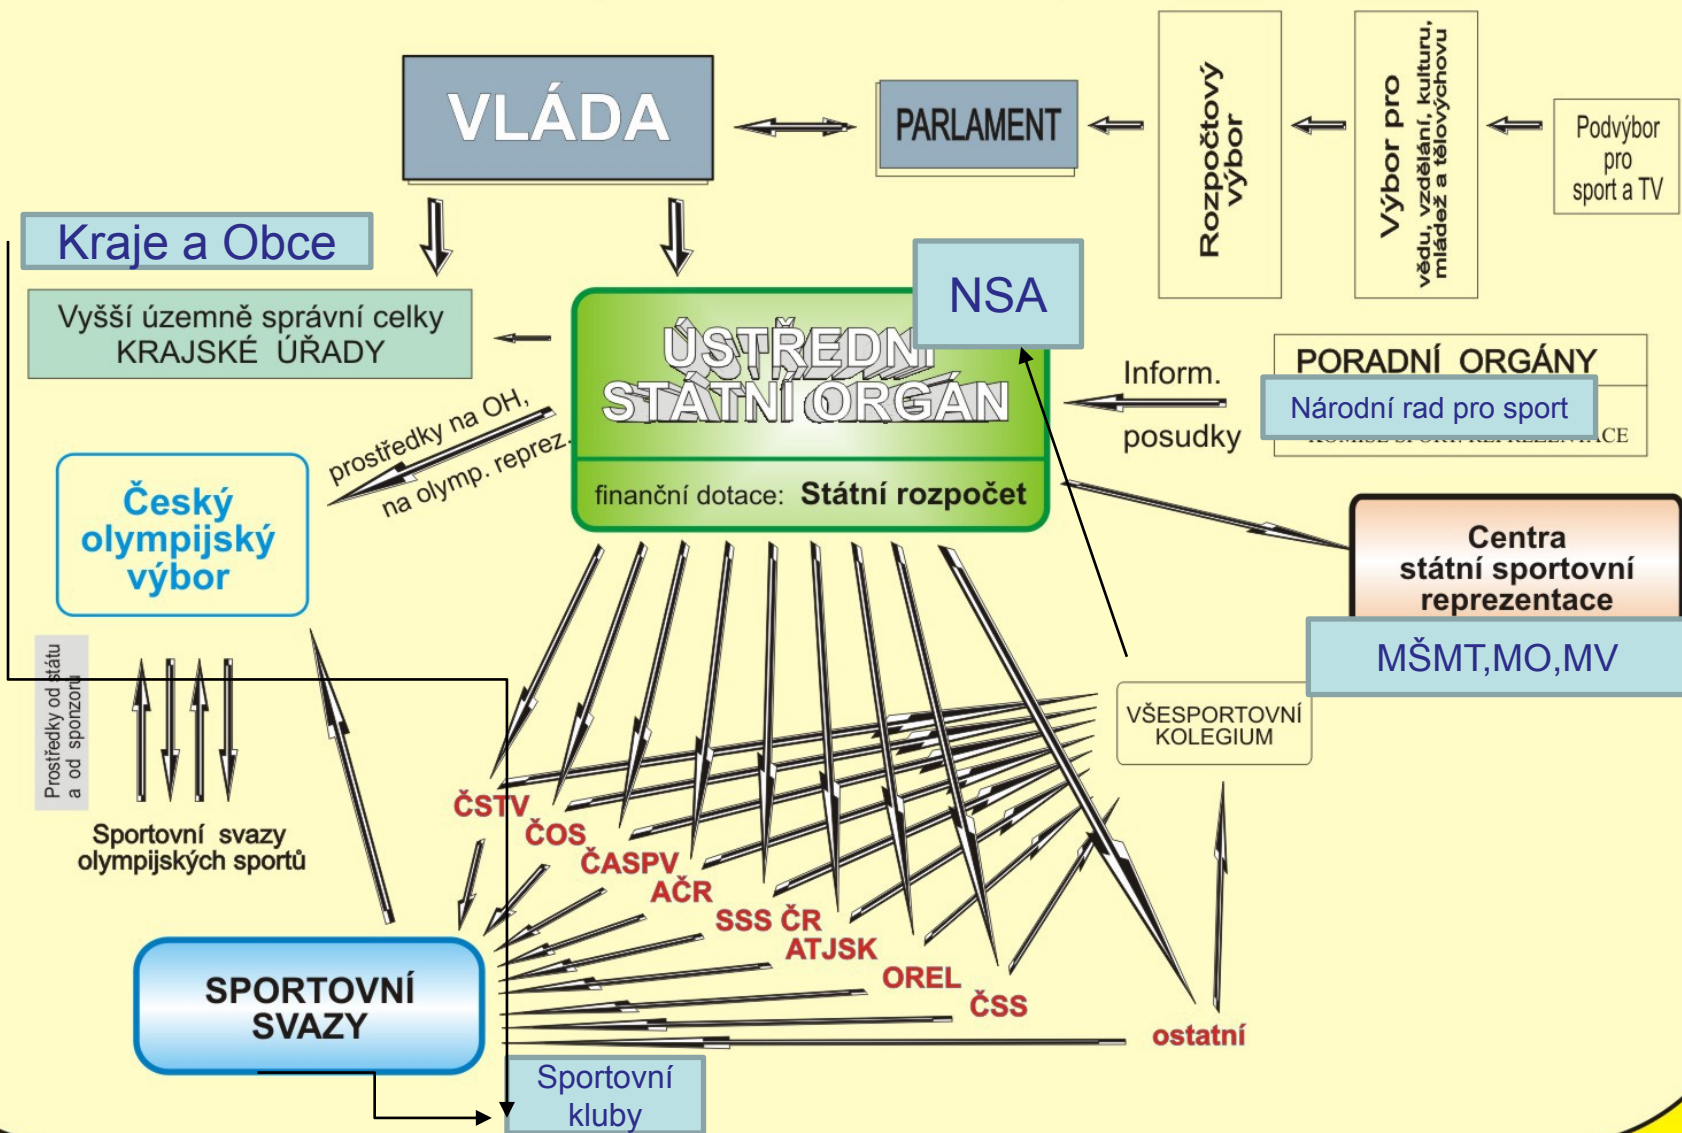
VLÁDA

PARLAMENT

Rozpočtový výbor

Výbor pro vědu, vzdělání, kulturu, mládež a tělovýchovu

Podvýbor pro sport a TV

Kraje a Obce

Vyšší územně správní celky KRAJSKÉ ÚŘADY

ÚSTŘEDNÍ STÁTNÍ ORGÁN

NSA

finanční dotace: Státní rozpočet

Inform.

posudky

PORADNÍ ORGÁNY

Národní rad pro sport

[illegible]

prostředky na OH, na olymp. reprez.

Český olympijský výbor

Centra státní sportovní reprezentace

MŠMT,MO,MV

Prostředky od státu a od sponzorů

VŠESPORTOVNÍ KOLEGIUM

Sportovní svazy olympijských sportů

ČSTV

ČOS

ČASPV

AČR

SSS ČR

ATJSK

OREL

ČSS

ostatní

SPORTOVNÍ SVAZY

Sportovní kluby